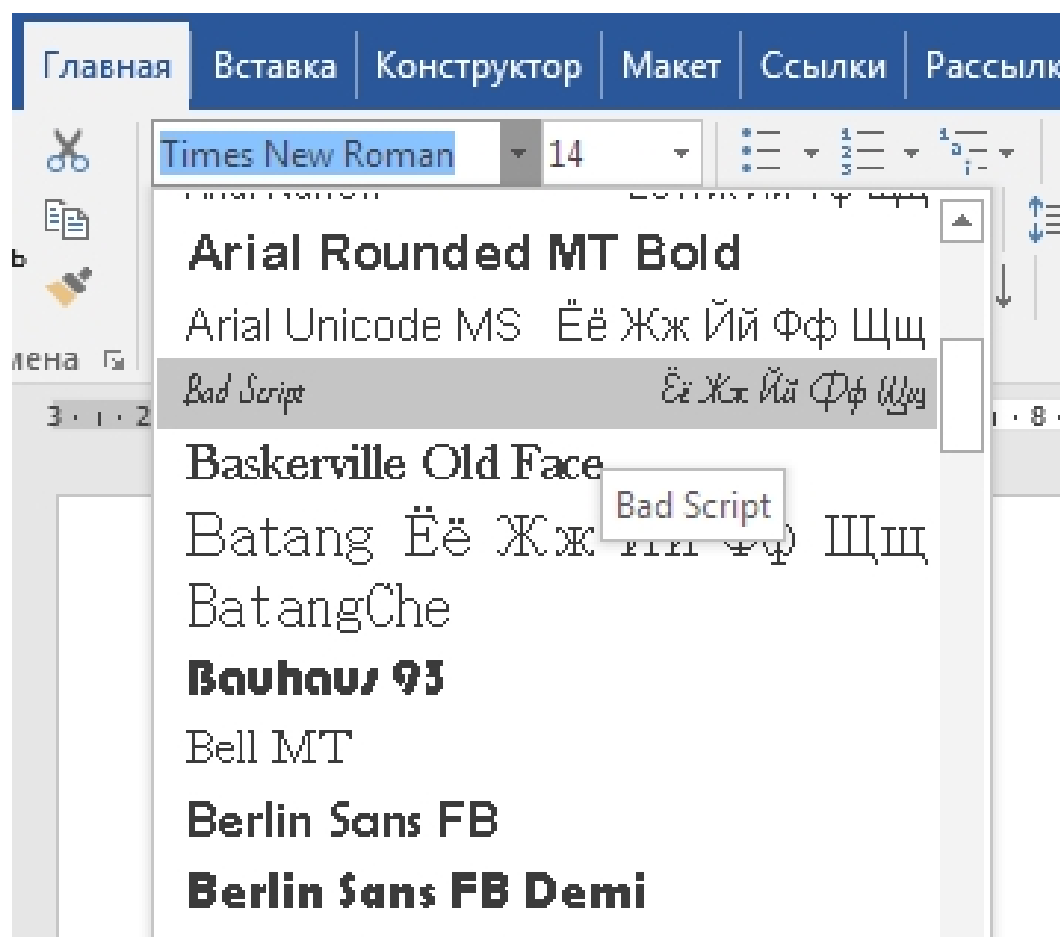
Главная | Вставка | Конструктор | Макет | Ссылки | Рассылк

Times New Roman 14

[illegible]

Arial Rounded MT Bold

Arial Unicode MS Ёё Жж Йй Фф Щщ

Bad Script Ёё Жж Йй Фф Щщ

Baskerville Old Face

Bad Script

Batang Ёё Жж Йй Фф Щщ

BatangChe

Bauhaus 93

Bell MT

Berlin Sans FB

Berlin Sans FB Demi

ь

мена

3 · ı · 2

ı · 8 ·